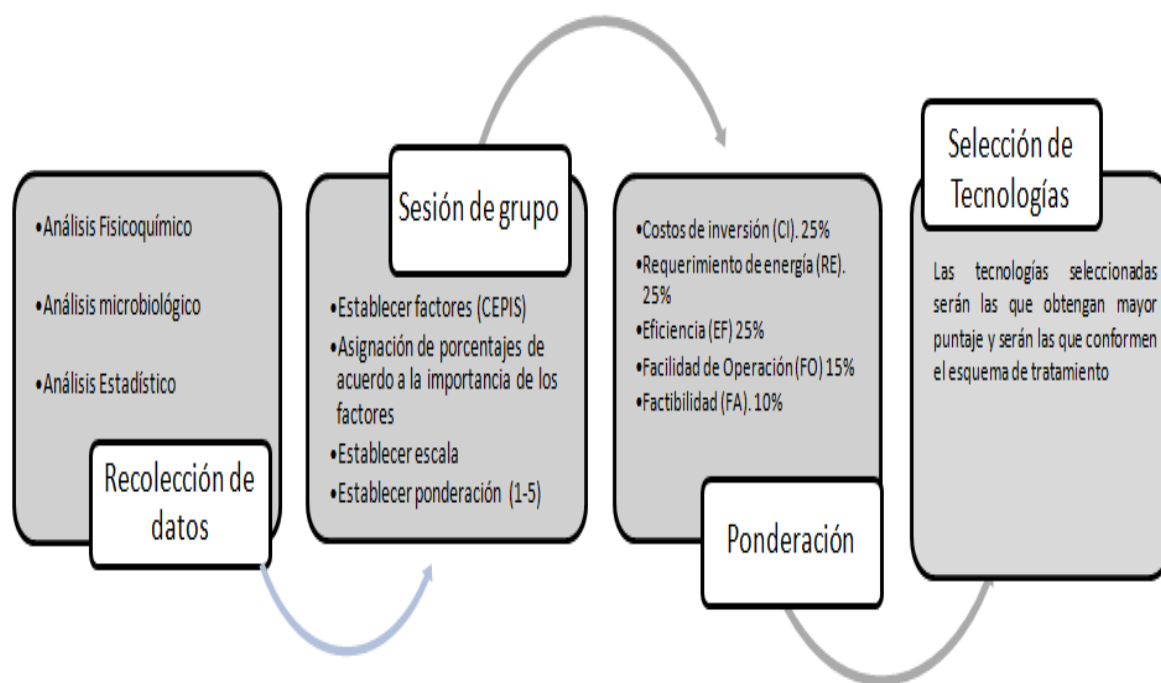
•Análisis Fisicoquímico

•Análisis microbiológico

•Análisis Estadístico

Recolección de datos

Sesión de grupo

•Establecer factores (CEPIS)
•Asignación de porcentajes de acuerdo a la importancia de los factores
•Establecer escala
•Establecer ponderación (1-5)

•Costos de inversión (CI). 25%
•Requerimiento de energía (RE). 25%
•Eficiencia (EF) 25%
•Facilidad de Operación (FO) 15%
•Factibilidad (FA). 10%

Ponderación

Selección de Tecnologías

Las tecnologías seleccionadas serán las que obtengan mayor puntaje y serán las que conformen el esquema de tratamiento